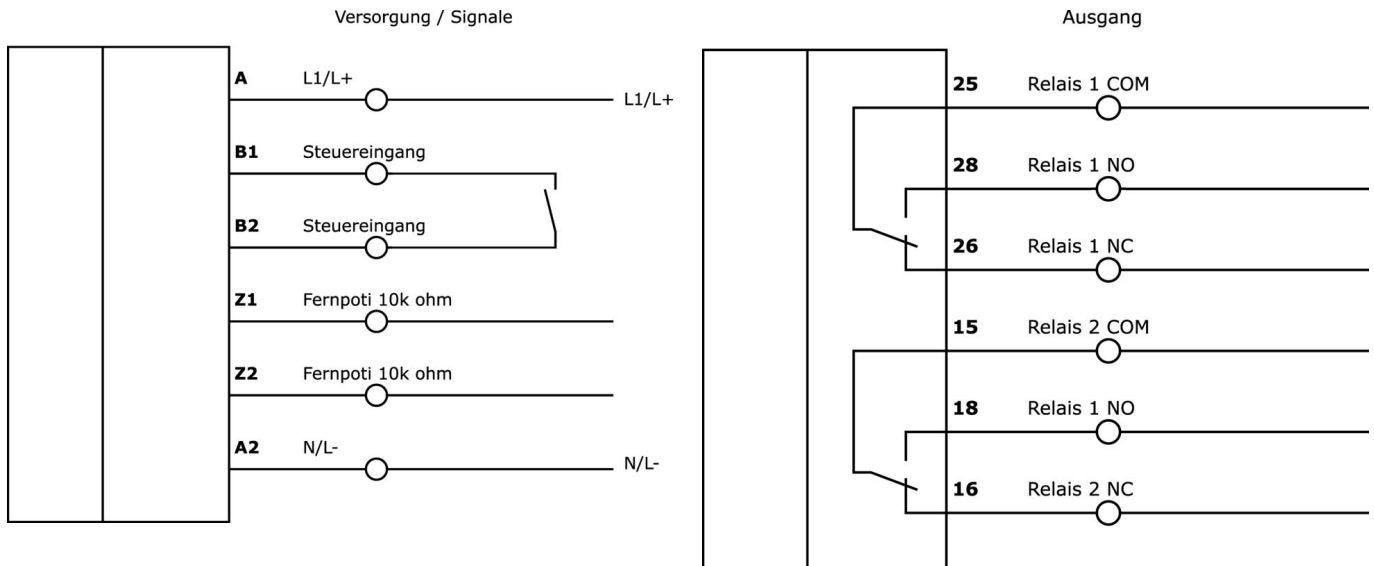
Versorgung / Signale

A L1/L+ L1/L+

B1 Steuereingang

B2 Steuereingang

Z1 Fernpoti 10k ohm

Z2 Fernpoti 10k ohm

A2 N/L- N/L-

Ausgang

25 Relais 1 COM

28 Relais 1 NO

26 Relais 1 NC

15 Relais 2 COM

18 Relais 1 NO

16 Relais 2 NC